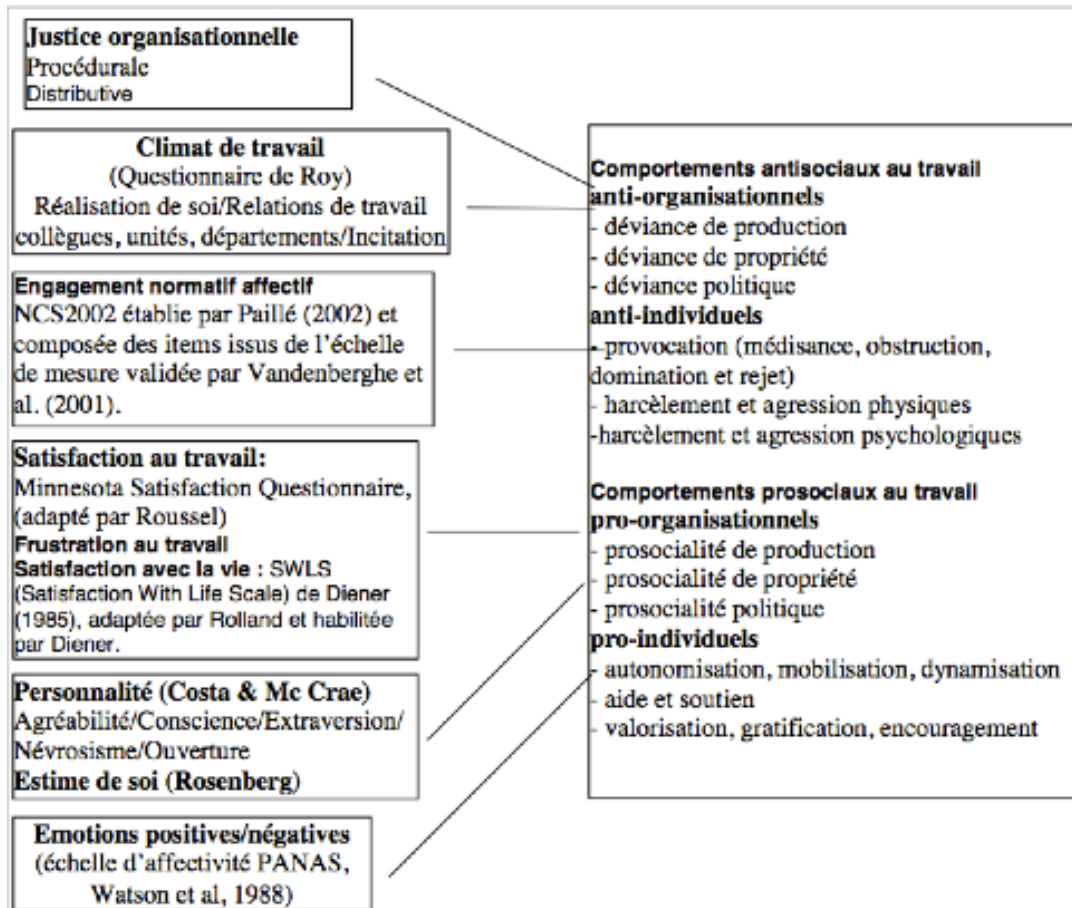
Justice organisationnelle
Procédurale
Distributive

Climat de travail
(Questionnaire de Roy)
Réalisation de soi/Relations de travail collègues, unités, départements/Incitation

Engagement normatif affectif
NCS2002 établie par Paillé (2002) et composée des items issus de l'échelle de mesure validée par Vandenberghe et al. (2001).

Satisfaction au travail:
Minnesota Satisfaction Questionnaire, (adapté par Roussel)
Frustration au travail
Satisfaction avec la vie : SWLS (Satisfaction With Life Scale) de Diener (1985), adaptée par Rolland et habilitée par Diener.

Personnalité (Costa & Mc Crae)
Agréabilité/Conscience/Extraversion/ Névrosisme/Ouverture
Estime de soi (Rosenberg)

Emotions positives/négatives
(échelle d'affectivité PANAS, Watson et al, 1988)

Comportements antisociaux au travail
anti-organisationnels
- déviance de production
- déviance de propriété
- déviance politique
anti-individuels
- provocation (médisance, obstruction, domination et rejet)
- harcèlement et agression physiques
-harcèlement et agression psychologiques

Comportements prosociaux au travail
pro-organisationnels
- prosocialité de production
- prosocialité de propriété
- prosocialité politique
pro-individuels
- autonomisation, mobilisation, dynamisation
- aide et soutien
- valorisation, gratification, encouragement